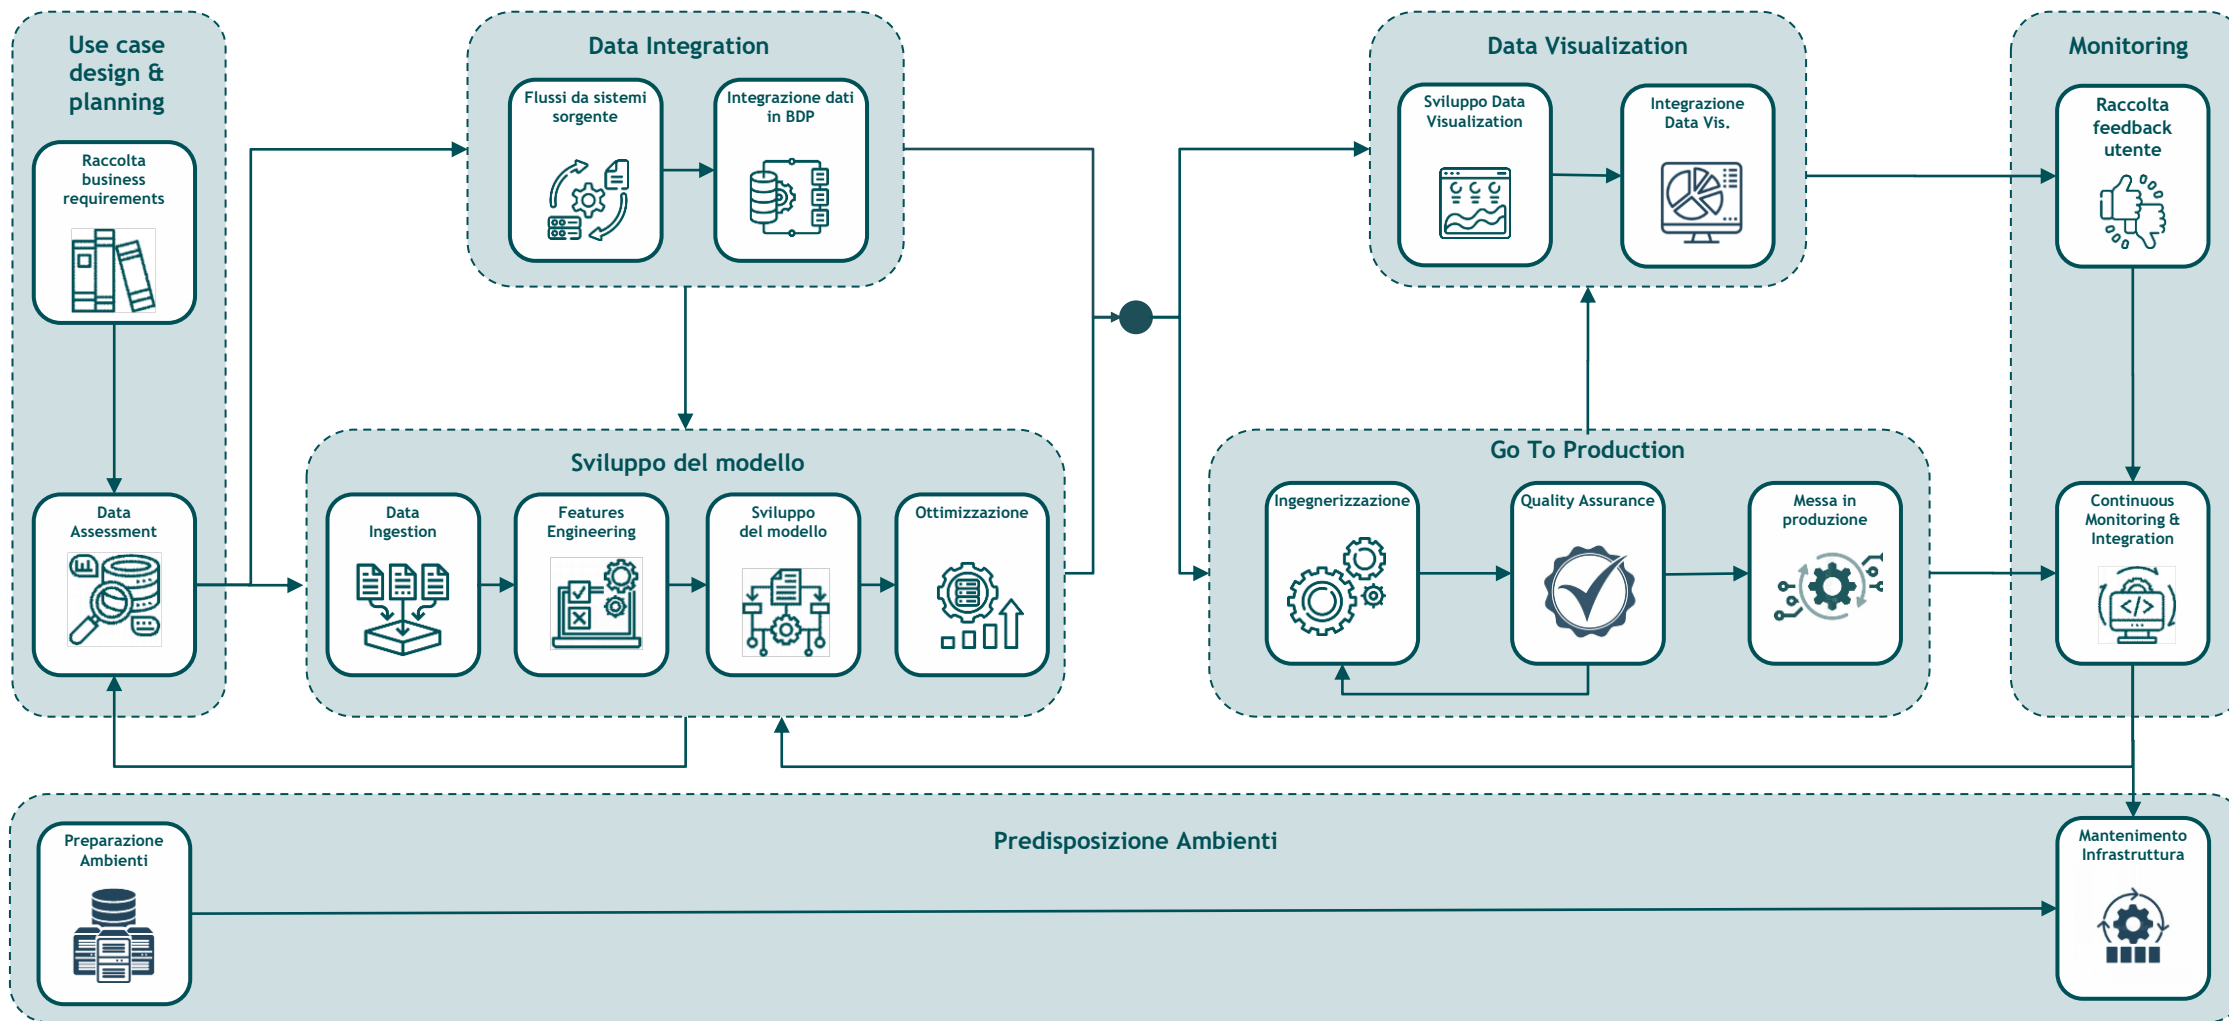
Use case design & planning

Raccolta business requirements

Data Assessment

Data Integration

Flussi da sistemi sorgente

Integrazione dati in BDP

Sviluppo del modello

Data Ingestion

Features Engineering

Sviluppo del modello

Ottimizzazione

Data Visualization

Sviluppo Data Visualization

Integrazione Data Vis.

Go To Production

Ingegnerizzazione

Quality Assurance

Messa in produzione

Monitoring

Raccolta feedback utente

Continuous Monitoring & Integration

Predisposizione Ambienti

Preparazione Ambienti

Mantenimento Infrastruttura